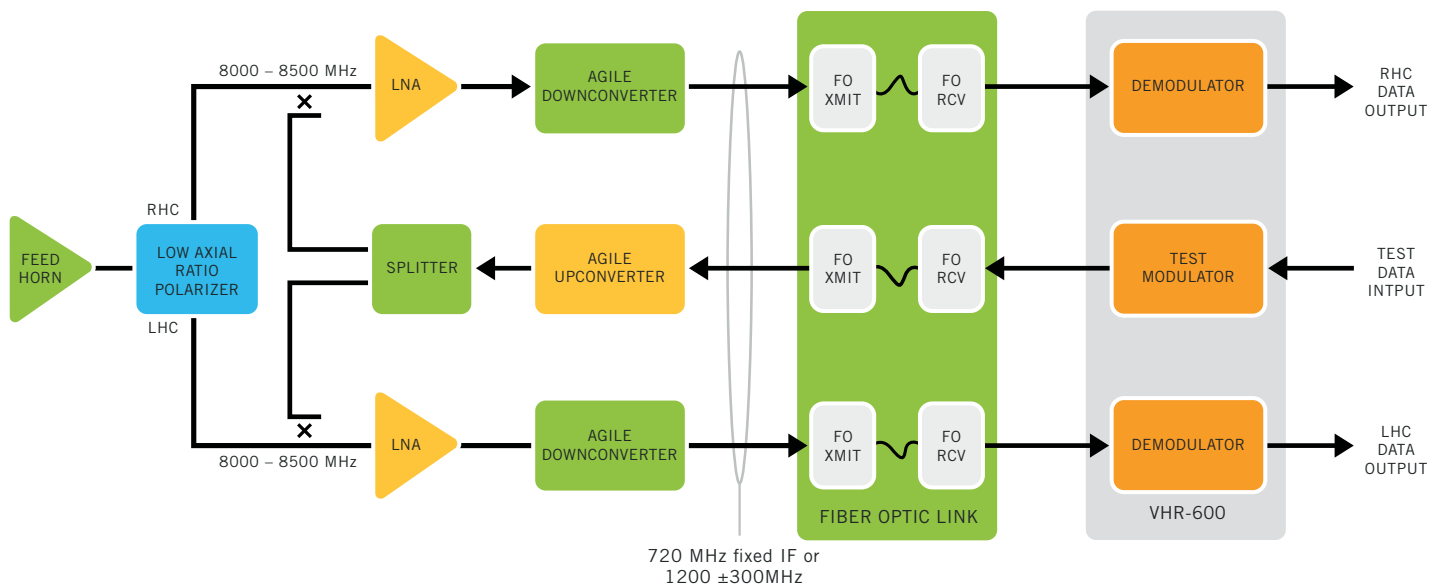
8000 – 8500 MHz

LNA

AGILE DOWNCONVERTER

FO XMIT

FO RCV

DEMODULATOR

RHC DATA OUTPUT

RHC

FEED HORN

LOW AXIAL RATIO POLARIZER

SPLITTER

AGILE UPCONVERTER

FO XMIT

FO RCV

TEST MODULATOR

TEST DATA INTPUT

LHC

LNA

AGILE DOWNCONVERTER

FO XMIT

FO RCV

DEMODULATOR

LHC DATA OUTPUT

8000 – 8500 MHz

FIBER OPTIC LINK

VHR-600

720 MHz fixed IF or 1200 ±300MHz